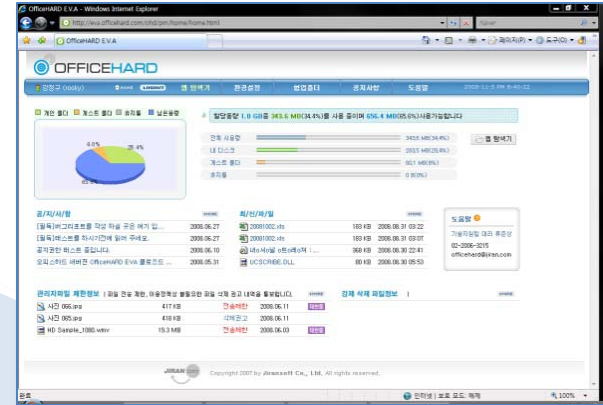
OfficeHARD E.V.A - Windows Internet Explorer

http://wa.officehard.com/ohd/pm/home/home.html

OfficeHARD E.V.A

페이지(P) 도구(O)

OFFICEHARD

김정규 (rooky)

웹 탐색기 | 환경설정 | 협업폴더 | 공지사항 | 도움말

2008-11-5 PM 5:40:22

개인 폴더 | 게스트 폴더 | 휴지통 | 남은용량

할당용량 1.0 GB중 343.6 MB(34.4%)를 사용 중이며 656.4 MB(65.6%)사용가능합니다

| | | |
|---|---|---|
| 전체 사용량 | | 343.6 MB(34.4%) |
| 내 디스크 | | 283.5 MB(28.4%) |
| 게스트 폴더 | | 60.1 MB(6%) |
| 휴지통 | | 0 B(0%) |

웹 탐색기

공지사항

| | |
|---|---|
| [필독]비그리드으로를 작성 하실 곳은 예기 입... | 2008.06.27 |
| [필독]베스트를 하시기전에 읽어 주세요. | 2008.06.27 |
| 공지본란 비스트 중입니다. | 2008.06.10 |
| 오피스하드 새버전 OfficeHARD EVA 클로즈드 ... | 2008.05.31 |

최신파일

| | | |
|---|---|---|
| 20081002.xls | 183 KB | 2008.06.31 03:22 |
| 20081002.xls | 183 KB | 2008.06.31 03:07 |
| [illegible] | 368 KB | 2008.06.30 22:41 |
| UCSCRIBE.DLL | 80 KB | 2008.06.30 05:53 |

도움말

기술지원팀 대리 류정상

02-2006-3215

officehard@jiran.com

관리자파일 제한정보 | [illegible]

| | | | |
|---|---|---|---|
| 사진 066.jpg | 417 KB | 전송제한 | 2008.06.11 |
| 사진 065.jpg | 418 KB | 삭제권고 | 2008.06.11 |
| HD Sample_1080.wmv | 19.3 MB | 전송제한 | 2008.06.03 |

강제 삭제 파일정보

JIRANSOFT

Copyright 2007 by Jiransoft Co., Ltd. All rights reserved.

완료

인터넷 | 보호 모드: 해제

100%